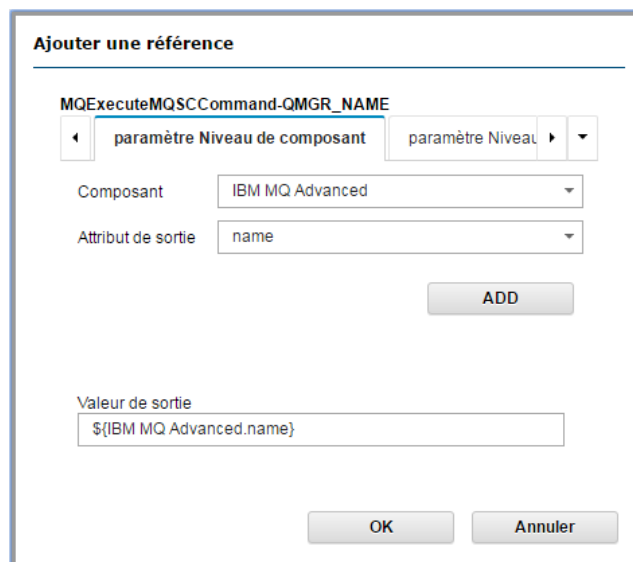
Ajouter une référence

MQExecuteMQSCCommand-QMGR_NAME

paramètre Niveau de composant

paramètre Niveau

Composant IBM MQ Advanced

Attribut de sortie name

ADD

Valeur de sortie

${IBM MQ Advanced.name}

OK

Annuler